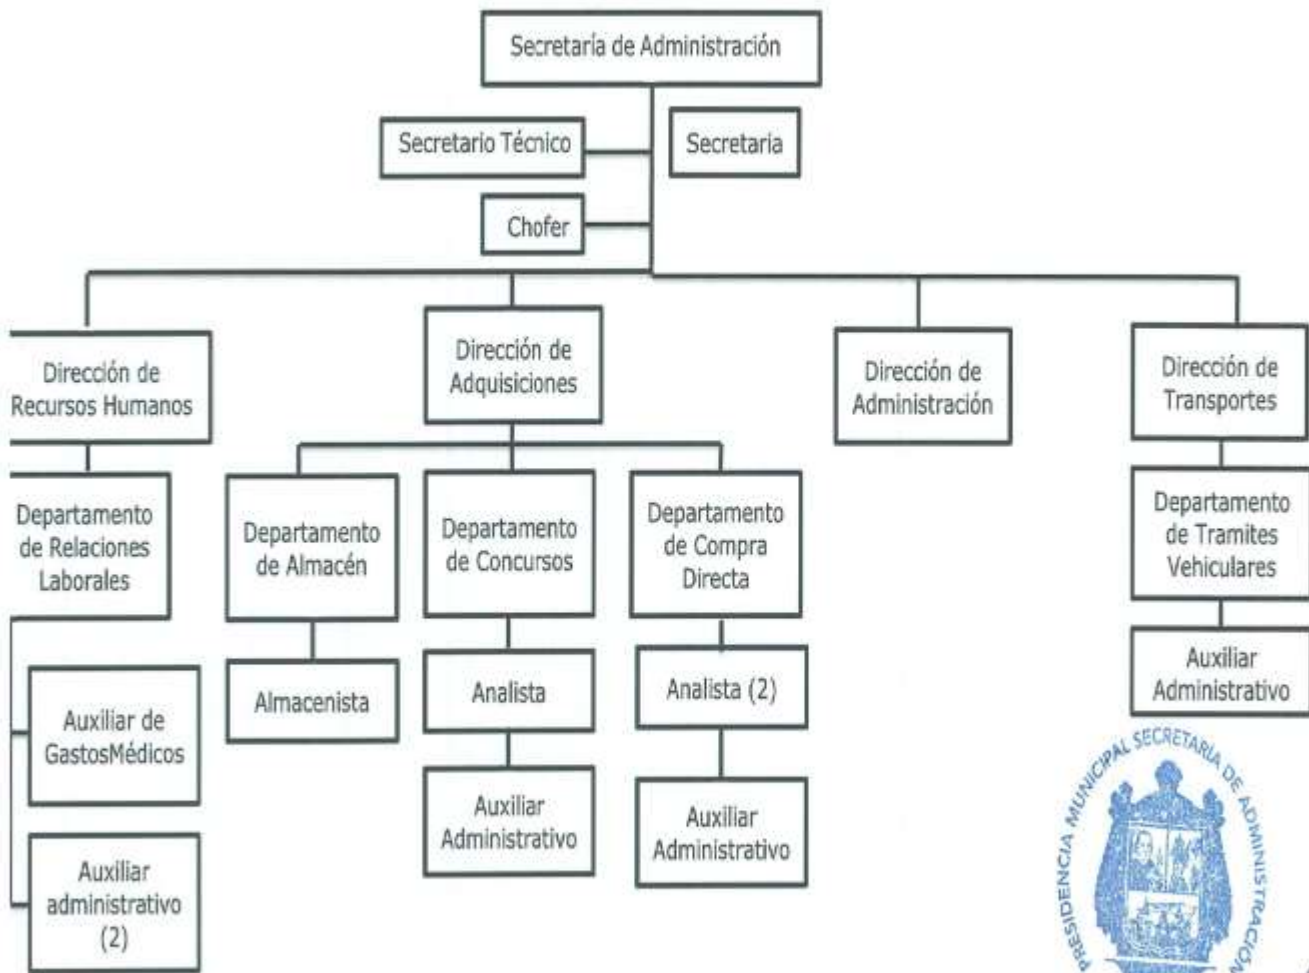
Secretaría de Administración

Secretario Técnico

Secretaria

Chofer

Dirección de Recursos Humanos

Departamento de Relaciones Laborales

Auxiliar de GastosMédicos

Auxiliar administrativo (2)

Dirección de Adquisiciones

Departamento de Almacén

Almacenista

Departamento de Concursos

Analista

Auxiliar Administrativo

Departamento de Compra Directa

Analista (2)

Auxiliar Administrativo

Dirección de Administración

Dirección de Transportes

Departamento de Tramites Vehiculares

Auxiliar Administrativo

PRESIDENCIA MUNICIPAL SECRETARIA DE ADMINISTRACIÓN